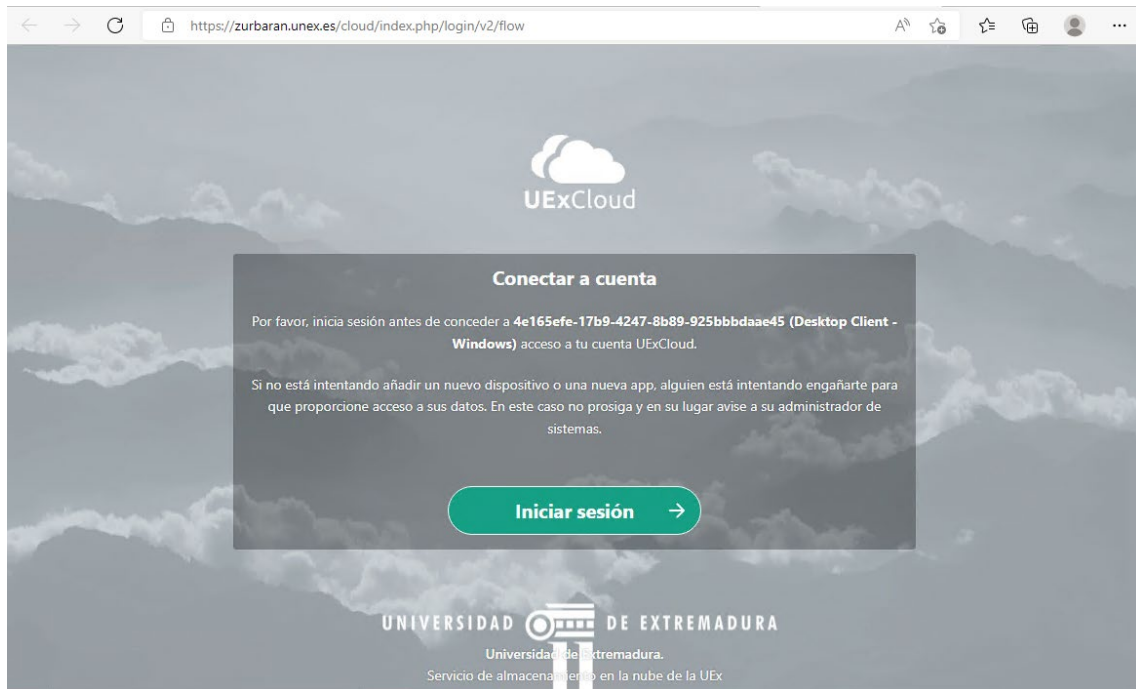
https://zurbaran.unex.es/cloud/index.php/login/v2/flow

UExCloud

Conectar a cuenta

Por favor, inicia sesión antes de conceder a 4e165efe-17b9-4247-8b89-925bbbdaae45 (Desktop Client - Windows) acceso a tu cuenta UExCloud.

Si no está intentando añadir un nuevo dispositivo o una nueva app, alguien está intentando engañarte para que proporcione acceso a sus datos. En este caso no prosiga y en su lugar avise a su administrador de sistemas.

Iniciar sesión →

UNIVERSIDAD DE EXTREMADURA

Universidad de Extremadura.
Servicio de almacenamiento en la nube de la UEx